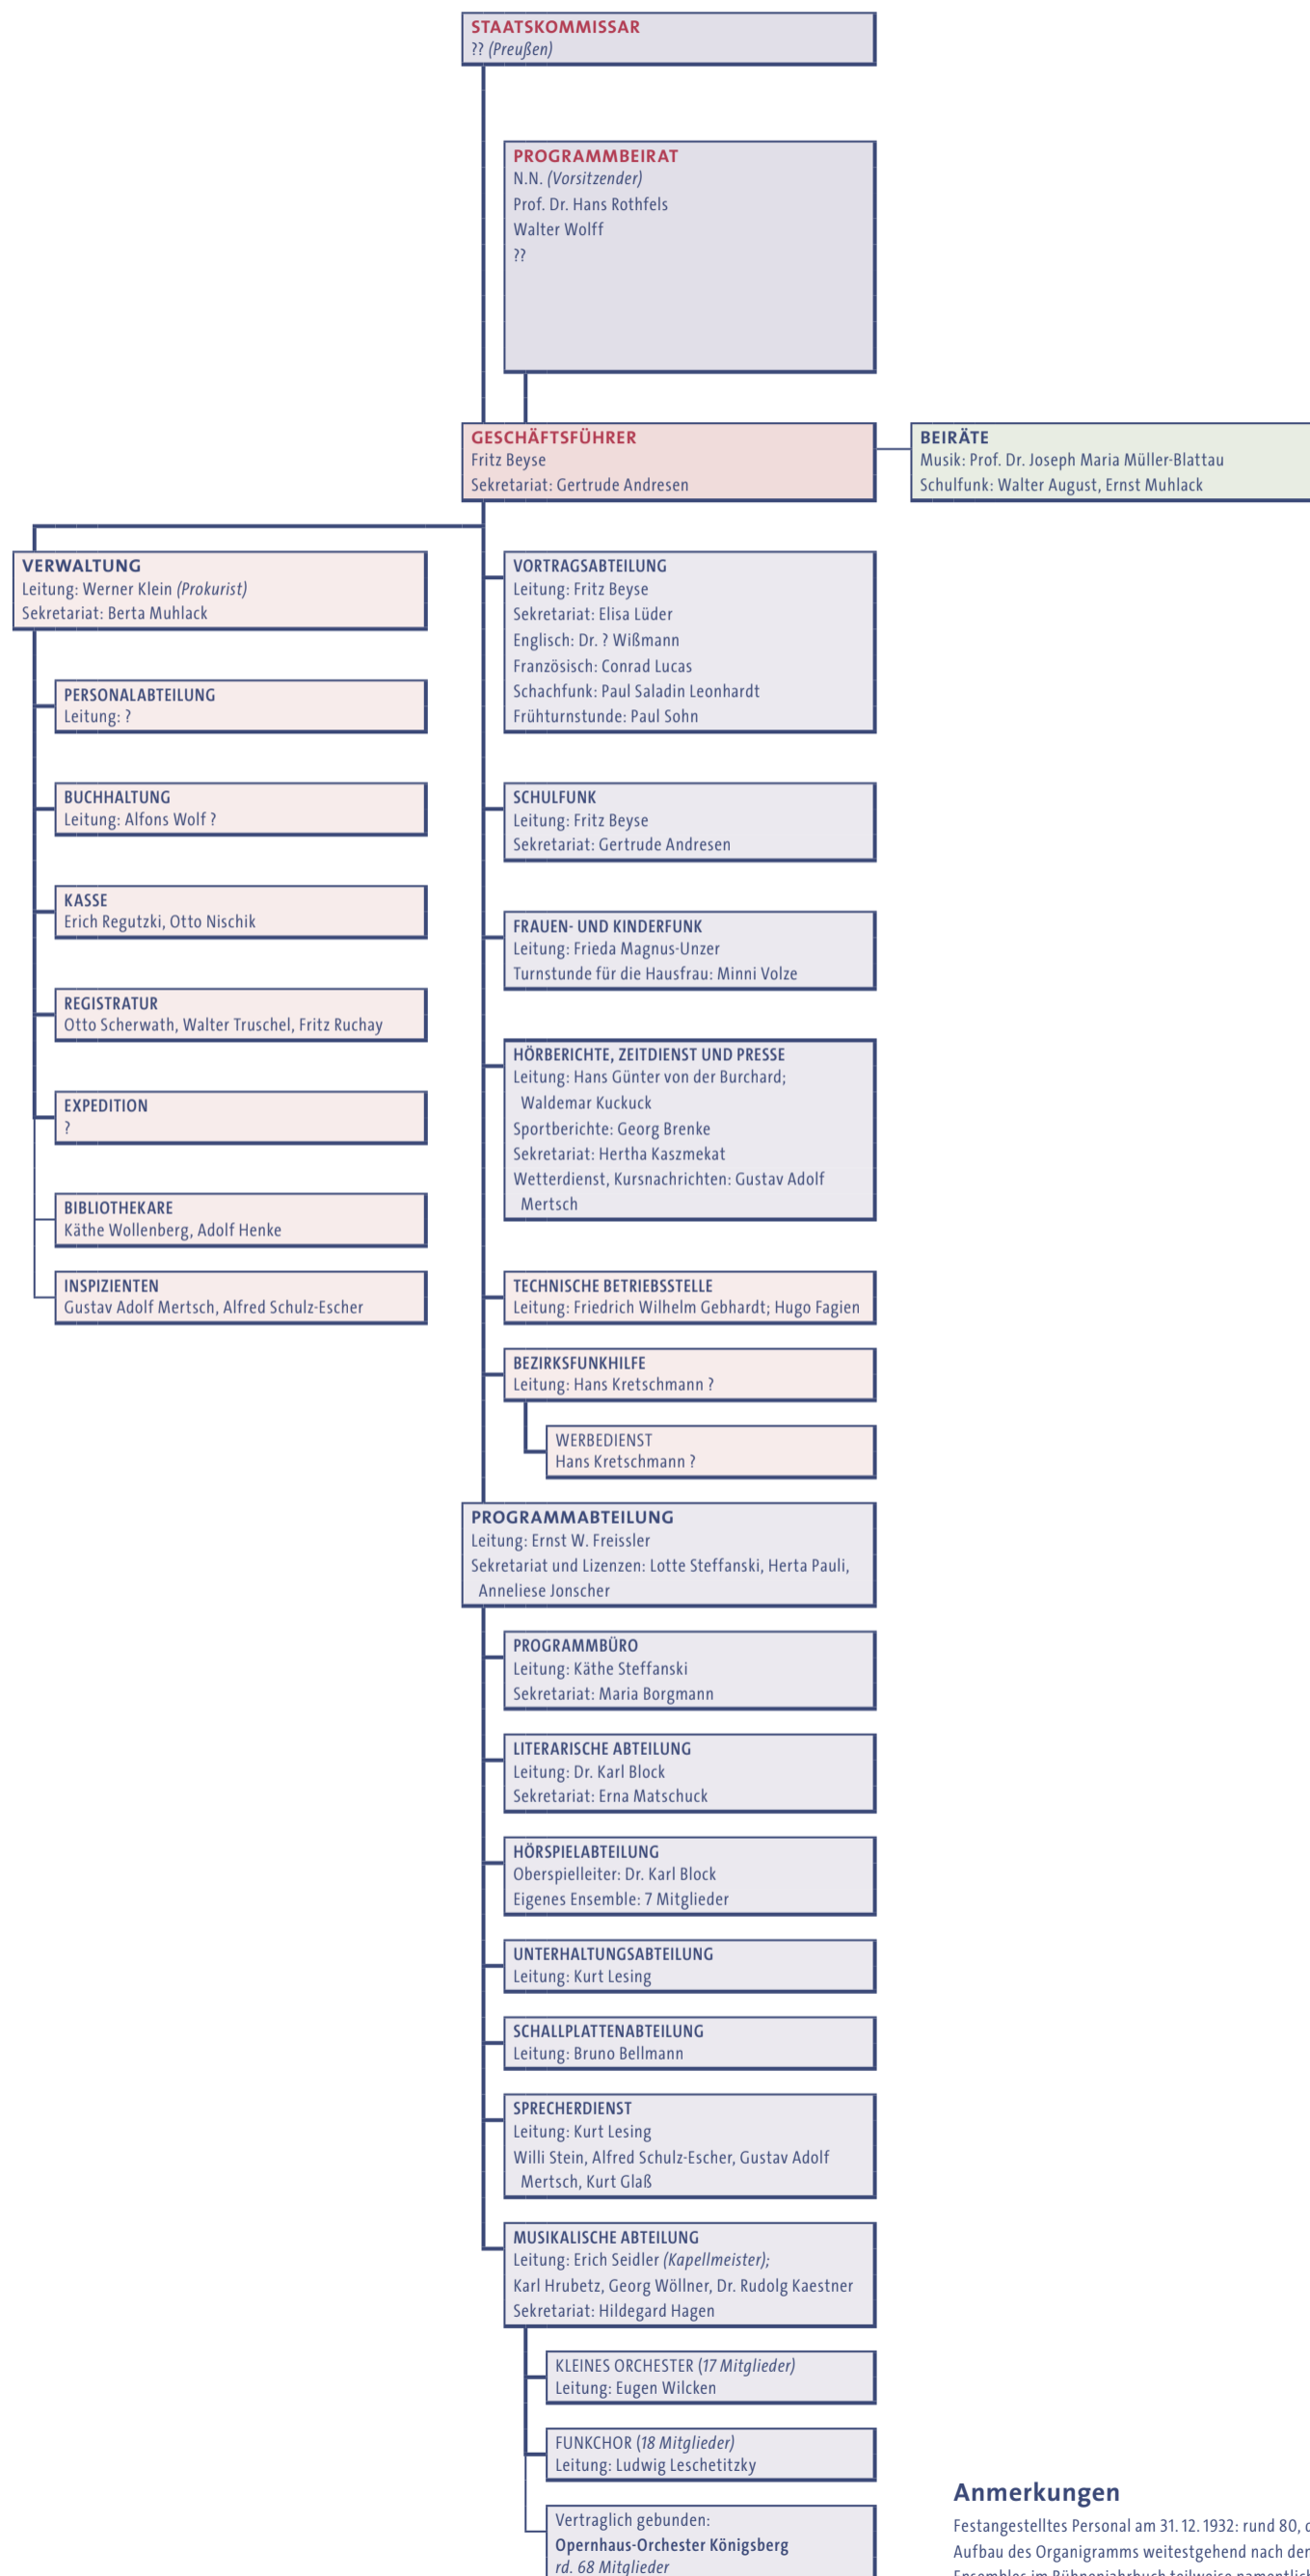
STAATSKOMMISSAR
?? *(Preußen)*

PROGRAMMBEIRAT
N.N. *(Vorsitzender)*
Prof. Dr. Hans Rothfels
Walter Wolff
??

GESCHÄFTSFÜHRER
Fritz Beyse
Sekretariat: Gertrude Andresen

BEIRÄTE
Musik: Prof. Dr. Joseph Maria Müller-Blattau
Schulfunk: Walter August, Ernst Muhlack

VERWALTUNG
Leitung: Werner Klein *(Prokurist)*
Sekretariat: Berta Muhlack

PERSONALABTEILUNG
Leitung: ?

BUCHHALTUNG
Leitung: Alfons Wolf ?

KASSE
Erich Regutzki, Otto Nischik

REGISTRATUR
Otto Scherwath, Walter Truschel, Fritz Ruchay

EXPEDITION
?

BIBLIOTHEKARE
Käthe Wollenberg, Adolf Henke

INSPIZIENTEN
Gustav Adolf Mertsch, Alfred Schulz-Escher

VORTRAGSABTEILUNG
Leitung: Fritz Beyse
Sekretariat: Elisa Lüder
Englisch: Dr. ? Wißmann
Französisch: Conrad Lucas
Schachfunk: Paul Saladin Leonhardt
Frühturnstunde: Paul Sohn

SCHULFUNK
Leitung: Fritz Beyse
Sekretariat: Gertrude Andresen

FRAUEN- UND KINDERFUNK
Leitung: Frieda Magnus-Unzer
Turnstunde für die Hausfrau: Minni Volze

HÖRBERICHTE, ZEITDIENST UND PRESSE
Leitung: Hans Günter von der Burchard; Waldemar Kuckuck
Sportberichte: Georg Brenke
Sekretariat: Hertha Kaszmekat
Wetterdienst, Kursnachrichten: Gustav Adolf Mertsch

TECHNISCHE BETRIEBSSTELLE
Leitung: Friedrich Wilhelm Gebhardt; Hugo Fagien

BEZIRKSFUNKHILFE
Leitung: Hans Kretschmann ?

WERBEDIENST
Hans Kretschmann ?

PROGRAMMABTEILUNG
Leitung: Ernst W. Freissler
Sekretariat und Lizenzen: Lotte Steffanski, Herta Pauli, Anneliese Jonscher

PROGRAMMBÜRO
Leitung: Käthe Steffanski
Sekretariat: Maria Borgmann

LITERARISCHE ABTEILUNG
Leitung: Dr. Karl Block
Sekretariat: Erna Matschuck

HÖRSPIELABTEILUNG
Oberspielleiter: Dr. Karl Block
Eigenes Ensemble: 7 Mitglieder

UNTERHALTUNGSABTEILUNG
Leitung: Kurt Lesing

SCHALLPLATTENABTEILUNG
Leitung: Bruno Bellmann

SPRECHERDIENST
Leitung: Kurt Lesing
Willi Stein, Alfred Schulz-Escher, Gustav Adolf Mertsch, Kurt Glaß

MUSIKALISCHE ABTEILUNG
Leitung: Erich Seidler *(Kapellmeister);*
Karl Hrubetz, Georg Wöllner, Dr. Rudolg Kaestner
Sekretariat: Hildegard Hagen

KLEINES ORCHESTER (*17 Mitglieder)*
Leitung: Eugen Wilcken

FUNKCHOR (*18 Mitglieder)*
Leitung: Ludwig Leschetitzky

Vertraglich gebunden:
Opernhaus-Orchester Königsberg
*rd. 68 Mitglieder*

Anmerkungen
Festangestelltes Personal am 31. 12. 1932: rund 80, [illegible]
Aufbau des Organigramms weitestgehend nach der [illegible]
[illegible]